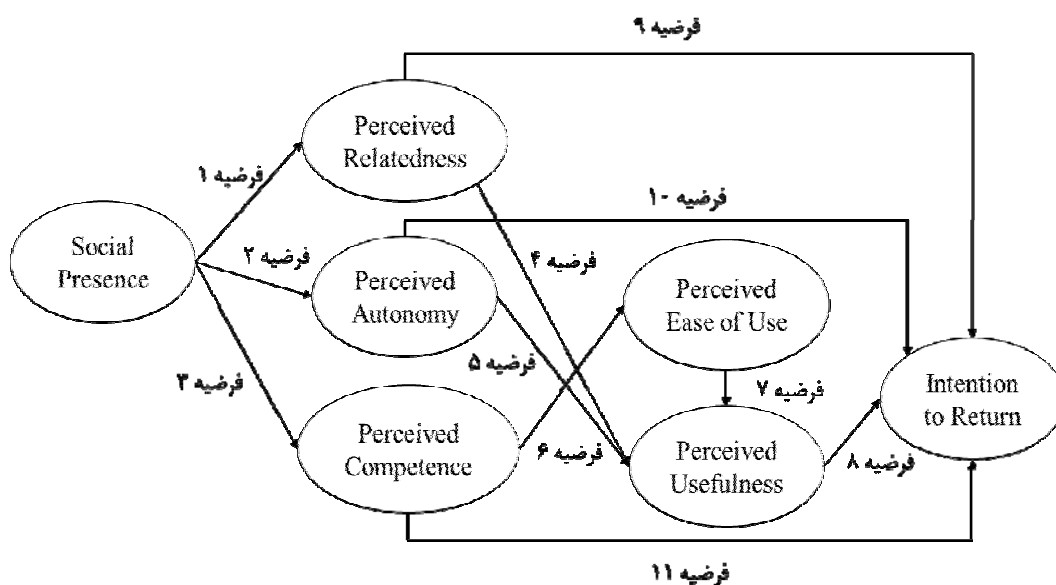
فرضیه ۹

Perceived Relatedness

فرضیه ۱

فرضیه ۱۰

Social Presence

فرضیه ۲

Perceived Autonomy

فرضیه ۴

Perceived Ease of Use

فرضیه ۵

فرضیه ۳

فرضیه ۷

Intention to Return

Perceived Competence

فرضیه ۶

Perceived Usefulness

فرضیه ۸

فرضیه ۱۱